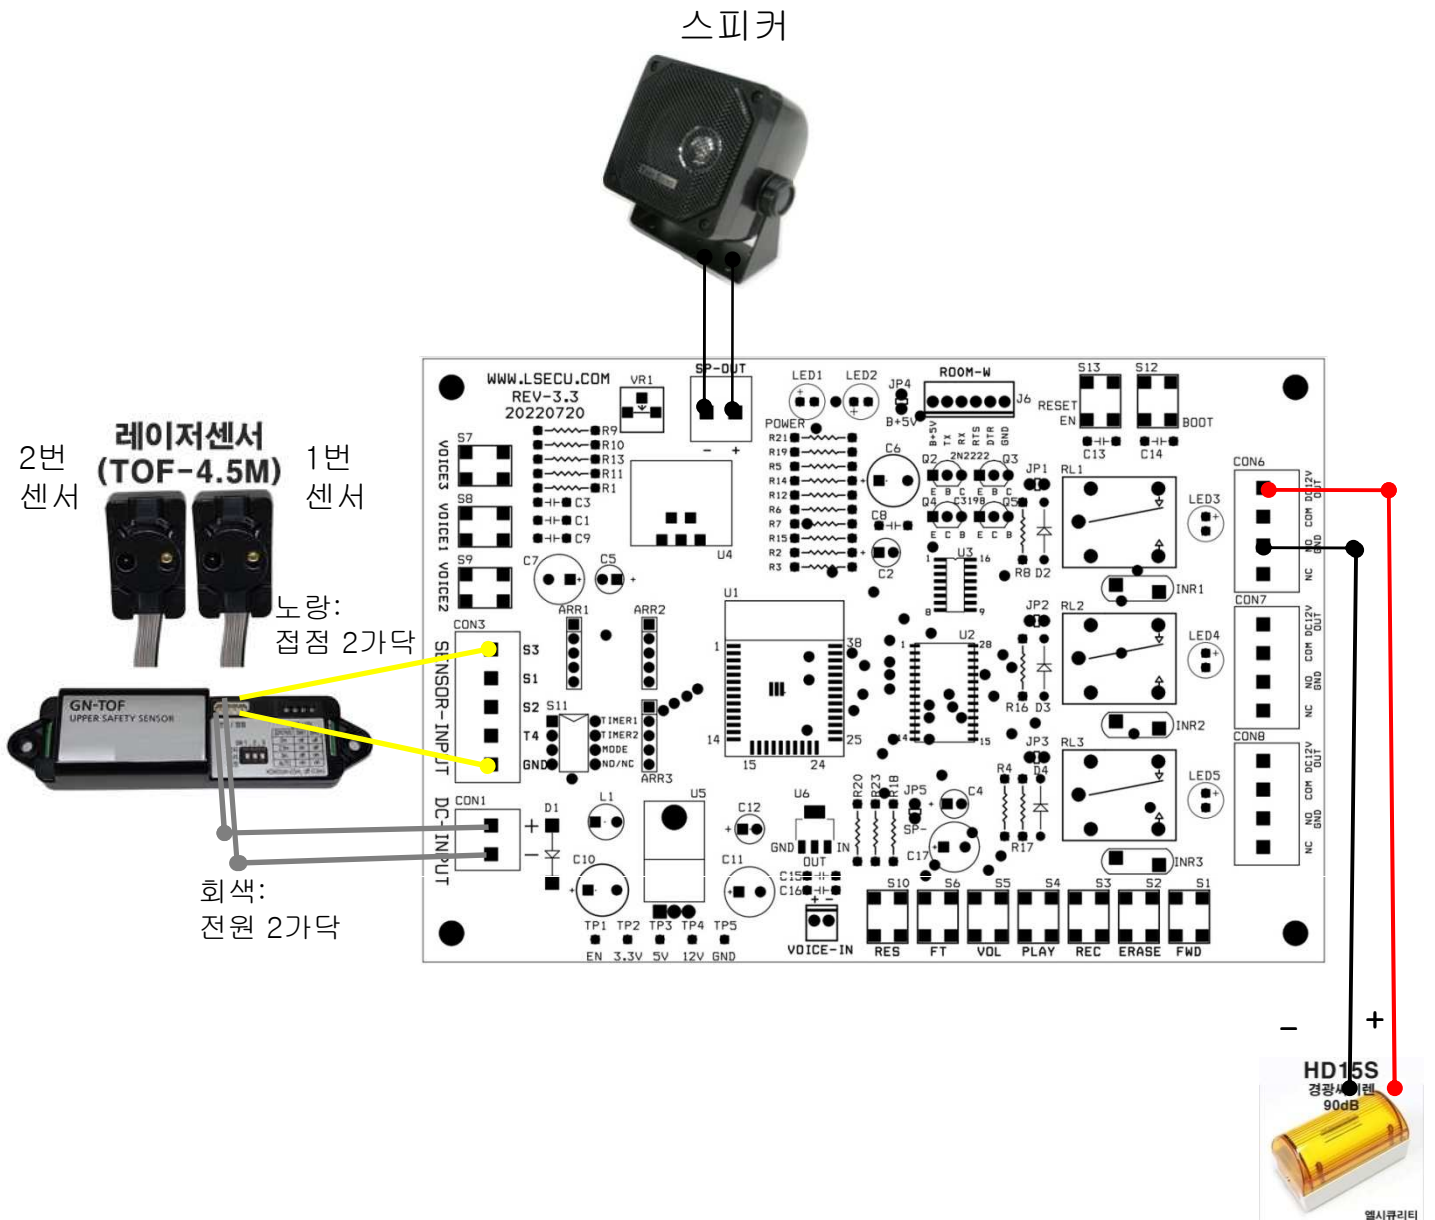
스피커

레이저센서
(TOF-4.5M)

2번
센서

1번
센서

노랑:
접점 2가닥

회색:
전원 2가닥

GN-TOF
UPPER SAFETY SENSOR

WWW.LSECU.COM
REV-3.3
20220720

VR1
SP-OUT
- +
LED1 LED2
JP4
B+5V
ROOM-W
J6
S13 S12
RESET
EN
BOOT
C13 C14
POWER
VOICE3 VOICE1 VOICE2
S7 S8 S9
R9 R10 R13 R11 R1 C3 C1 C9
U4
R21 R19 R5 R14 R12 R6 R7 R15 R2 R3
C6
C8
C2
B+5V TX RX RTS DTR GND
Q2 2N2222 Q3
E B C E B C
Q4 C3198 Q5
E C B E C B
U3
JP1
R8 D2
RL1
LED3
INR1
CON6
DC12V OUT
COM
NO GND
NC
C7 C5
ARR1 ARR2
CON3
SENSOR-INPUT
S3 S1 S2 T4 GND
S11
TIMER1 TIMER2 MODE ND/NC
ARR3
U1
1 38 14 25 15 24
U2
1 28 14 15
JP2
RL2
LED4
R16 D3
INR2
CON7
DC12V OUT
COM
NO GND
NC
JP3
RL3
D4
R4
LED5
R17
INR3
CON8
DC12V OUT
COM
NO GND
NC
CON1
DC-INPUT
+ -
D1
L1
U5
C12
U6
GND IN
OUT
R20 R23 R18
JP5
SP-
C4
C17
C10
C11
C15 C16
TP1 TP2 TP3 TP4 TP5
EN 3.3V 5V 12V GND
VOICE-IN
S10 S6 S5 S4 S3 S2 S1
RES FT VOL PLAY REC ERASE FWD

- +
HD15S
경광사이렌
90dB
엘시큐리티